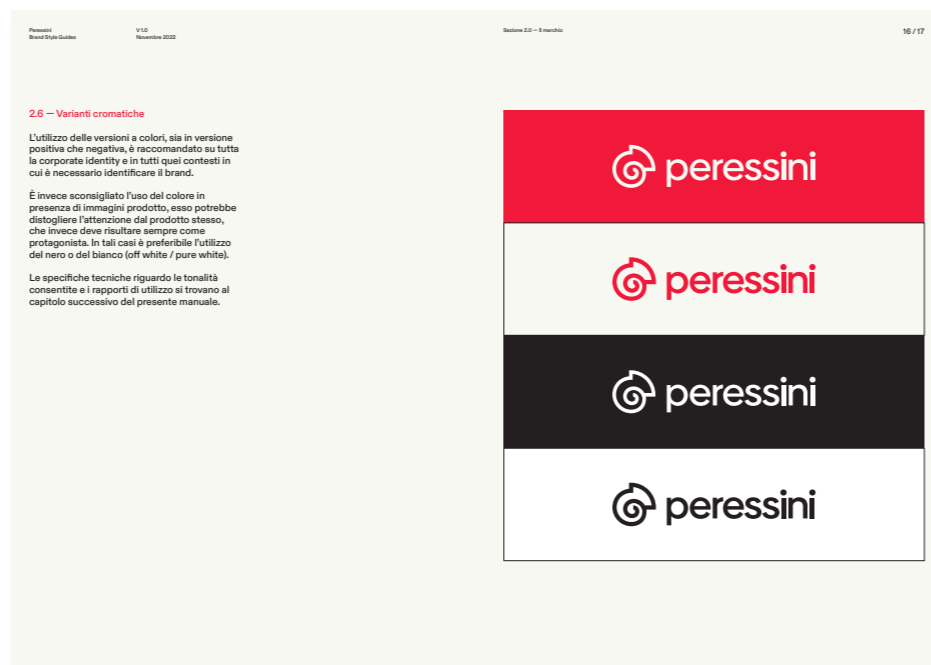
Peressini
Brand Style Guides

V 1.0
Novembre 2022

Sezione 2.0 — Il marchio

16 / 17

2.6 — Varianti cromatiche

L'utilizzo delle versioni a colori, sia in versione positiva che negativa, è raccomandato su tutta la corporate identity e in tutti quei contesti in cui è necessario identificare il brand.

È invece sconsigliato l'uso del colore in presenza di immagini prodotto, esso potrebbe distogliere l'attenzione dal prodotto stesso, che invece deve risultare sempre come protagonista. In tali casi è preferibile l'utilizzo del nero o del bianco (off white / pure white).

Le specifiche tecniche riguardo le tonalità consentite e i rapporti di utilizzo si trovano al capitolo successivo del presente manuale.

peressini

peressini

peressini

peressini